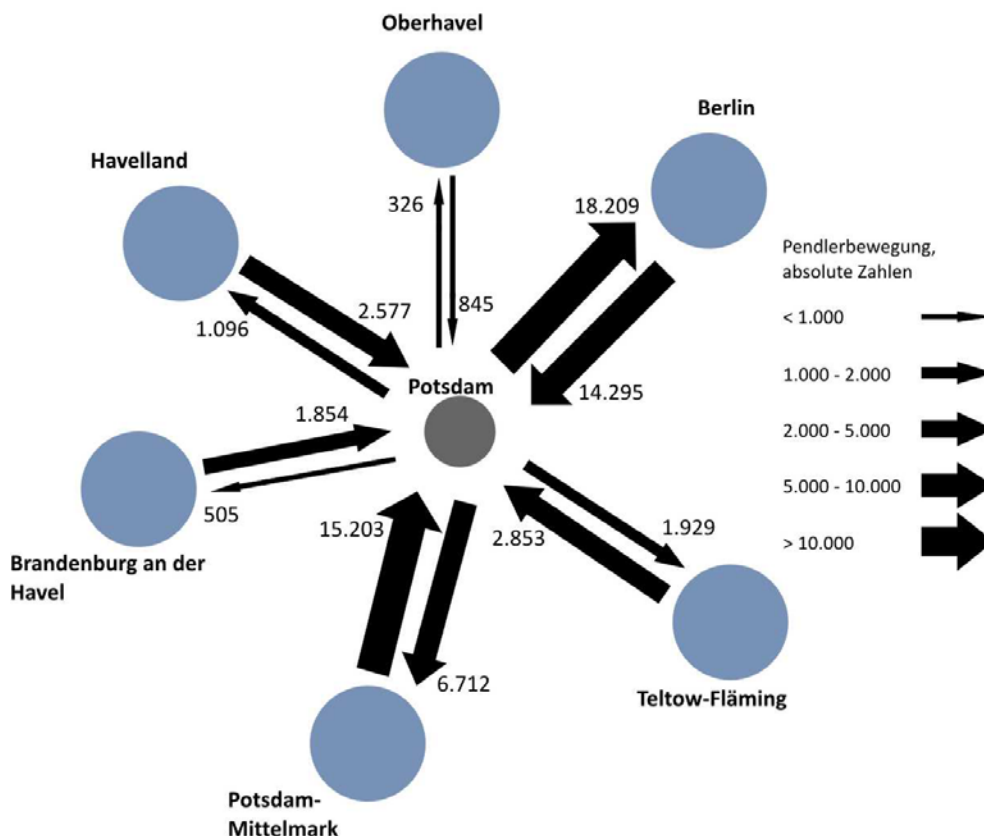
Oberhavel

Berlin

Havelland

326

845

18.209

2.577

1.096

Potsdam

14.295

1.854

505

15.203

2.853

1.929

6.712

Brandenburg an der Havel

Teltow-Fläming

Potsdam-Mittelmark

Pendlerbewegung, absolute Zahlen

< 1.000

1.000 - 2.000

2.000 - 5.000

5.000 - 10.000

> 10.000